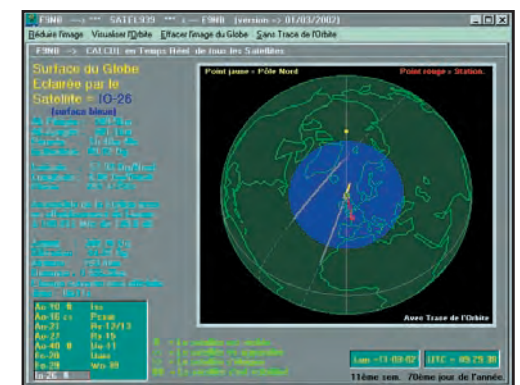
F9NB --> *** SATEL939 *** <-- F9NB (version -> 01/03/2002)

Réduire l'image Visualiser l'Orbite Effacer l'image du Globe Sans Trace de l'Orbite

F9NB --> CALCUL en Temps Réel de tous les Satellites

Surface du Globe Eclairée par le Satellite = IO-26

(surface bleue)

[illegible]

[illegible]

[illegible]

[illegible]

| Ao-10 | Iss |
|---|---|
| Ao-16 | Pcsat |
| Ao-21 | Rs-12/13 |
| Ao-27 | Rs-15 |
| Ao-40 | Uo-11 |
| Fo-20 | Uoss |
| Fo-29 | Wo-18 |
| Io-26 | |

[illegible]

Point jaune = Pôle Nord

Point rouge = Station.

Avec Trace de l'Orbite

Lun -11-03-02

UTC = 09:29:30

11ème sem. 70ème jour de l'année.